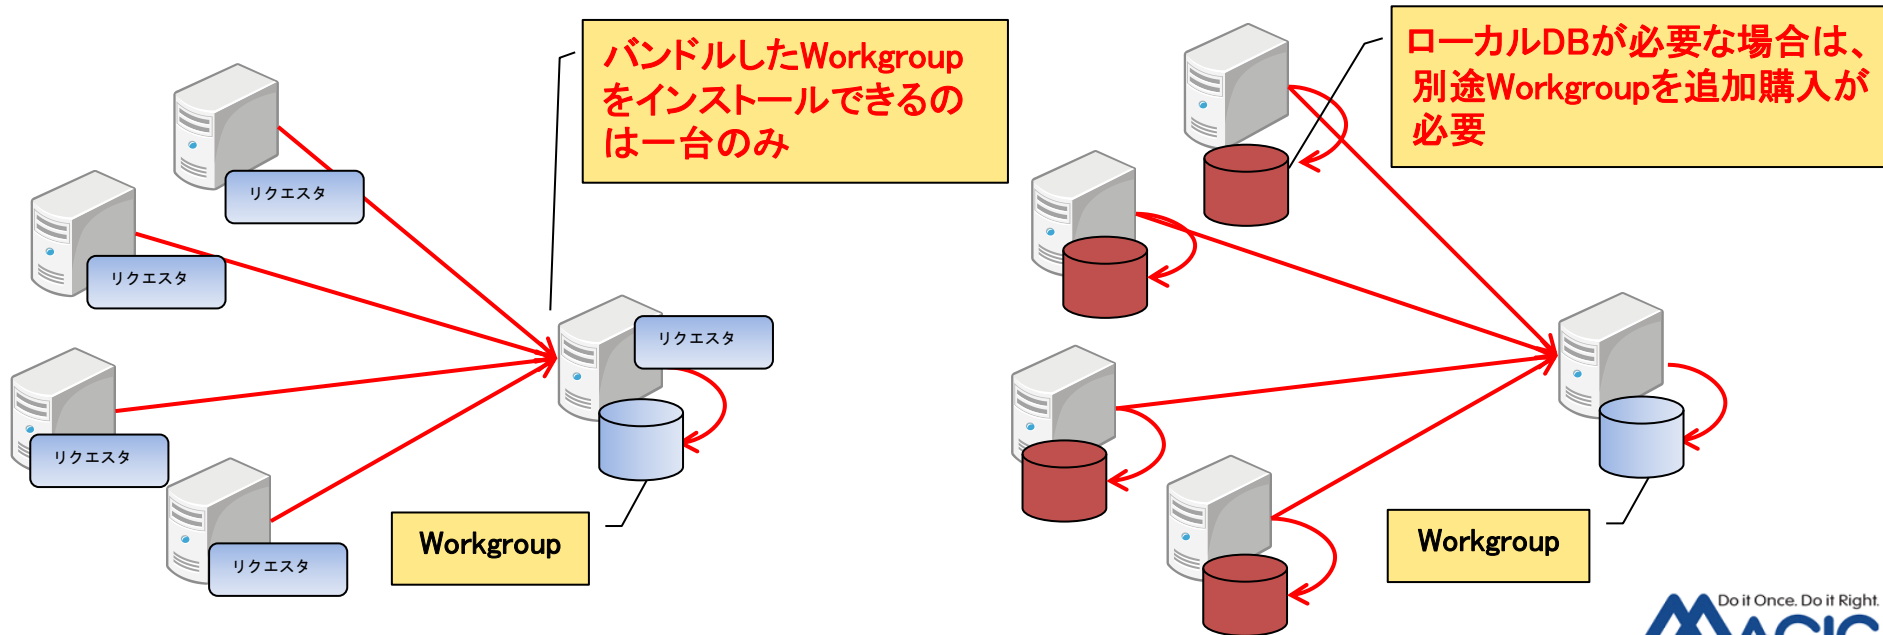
バンドルしたWorkgroupをインストールできるのは一台のみ

リクエスタ

リクエスタ

リクエスタ

リクエスタ

リクエスタ

リクエスタ

Workgroup

ローカルDBが必要な場合は、別途Workgroupを追加購入が必要

Workgroup

Do it Once. Do it Right.

MAGIC